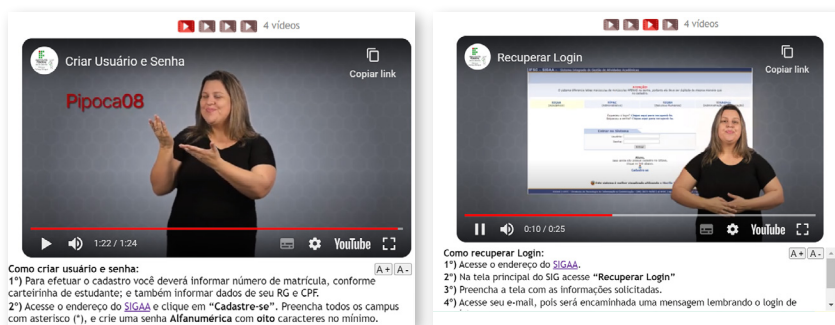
4 vídeos

Criar Usuário e Senha

Copiar link

Pipoca08

1:22 / 1:24

YouTube

Como criar usuário e senha:

A+ A-

1°) Para efetuar o cadastro você deverá informar número de matrícula, conforme carteirinha de estudante; e também informar dados de seu RG e CPF.

2°) Acesse o endereço do SIGAA e clique em **"Cadastre-se"**. Preencha todos os campus com asterisco (*), e crie uma senha **Alfanumérica** com **oito** caracteres no mínimo.

4 vídeos

Recuperar Login

Copiar link

0:10 / 0:25

YouTube

Como recuperar Login:

A+ A-

1°) Acesse o endereço do SIGAA.

2°) Na tela principal do SIG acesse **"Recuperar Login"**

3°) Preencha a tela com as informações solicitadas.

4°) Acesse seu e-mail, pois será encaminhada uma mensagem lembrando o login de